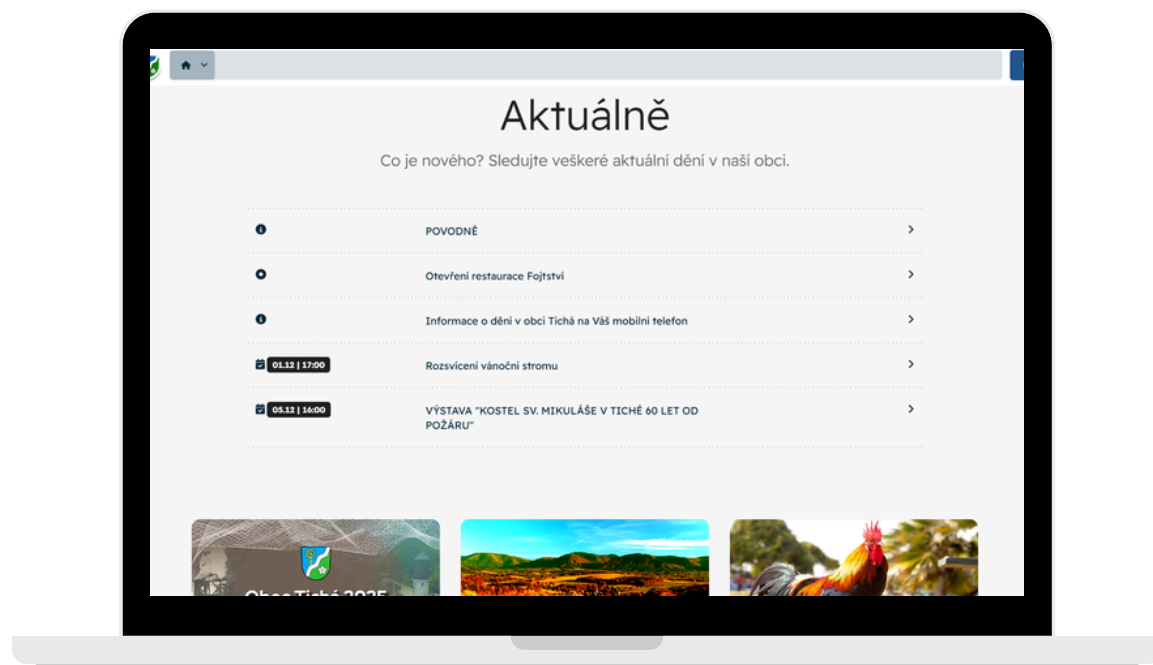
Aktuálně

Co je nového? Sledujte veškeré aktuální dění v naší obci.

POVODNĚ

Otevření restaurace Fojtství

Informace o dění v obci Tichá na Váš mobilní telefon

01.12 | 17:00

Rozsvícení vánočního stromu

05.12 | 16:00

VÝSTAVA "KOSTEL SV. MIKULÁŠE V TICHÉ 60 LET OD POŽÁRU"

Obec Tichá 2025